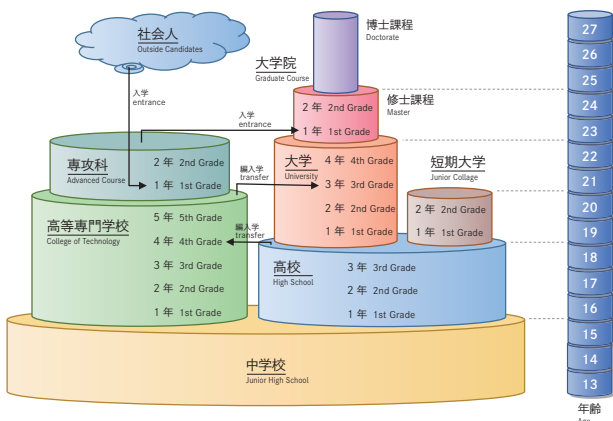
社会人
Outside Candidates

入学
entrance

博士課程
Doctorate

大学院
Graduate Course

修士課程
Master

2 年 2nd Grade
1 年 1st Grade

入学
entrance

専攻科
Advanced Course

2 年 2nd Grade
1 年 1st Grade

編入学
transfer

大学
University

4 年 4th Grade
3 年 3rd Grade
2 年 2nd Grade
1 年 1st Grade

短期大学
Junior Collage

2 年 2nd Grade
1 年 1st Grade

高等専門学校
College of Technology

5 年 5th Grade
4 年 4th Grade
3 年 3rd Grade
2 年 2nd Grade
1 年 1st Grade

編入学
transfer

高校
High School

3 年 3rd Grade
2 年 2nd Grade
1 年 1st Grade

中学校
Junior High School

27
26
25
24
23
22
21
20
19
18
17
16
15
14
13

年齢
Age